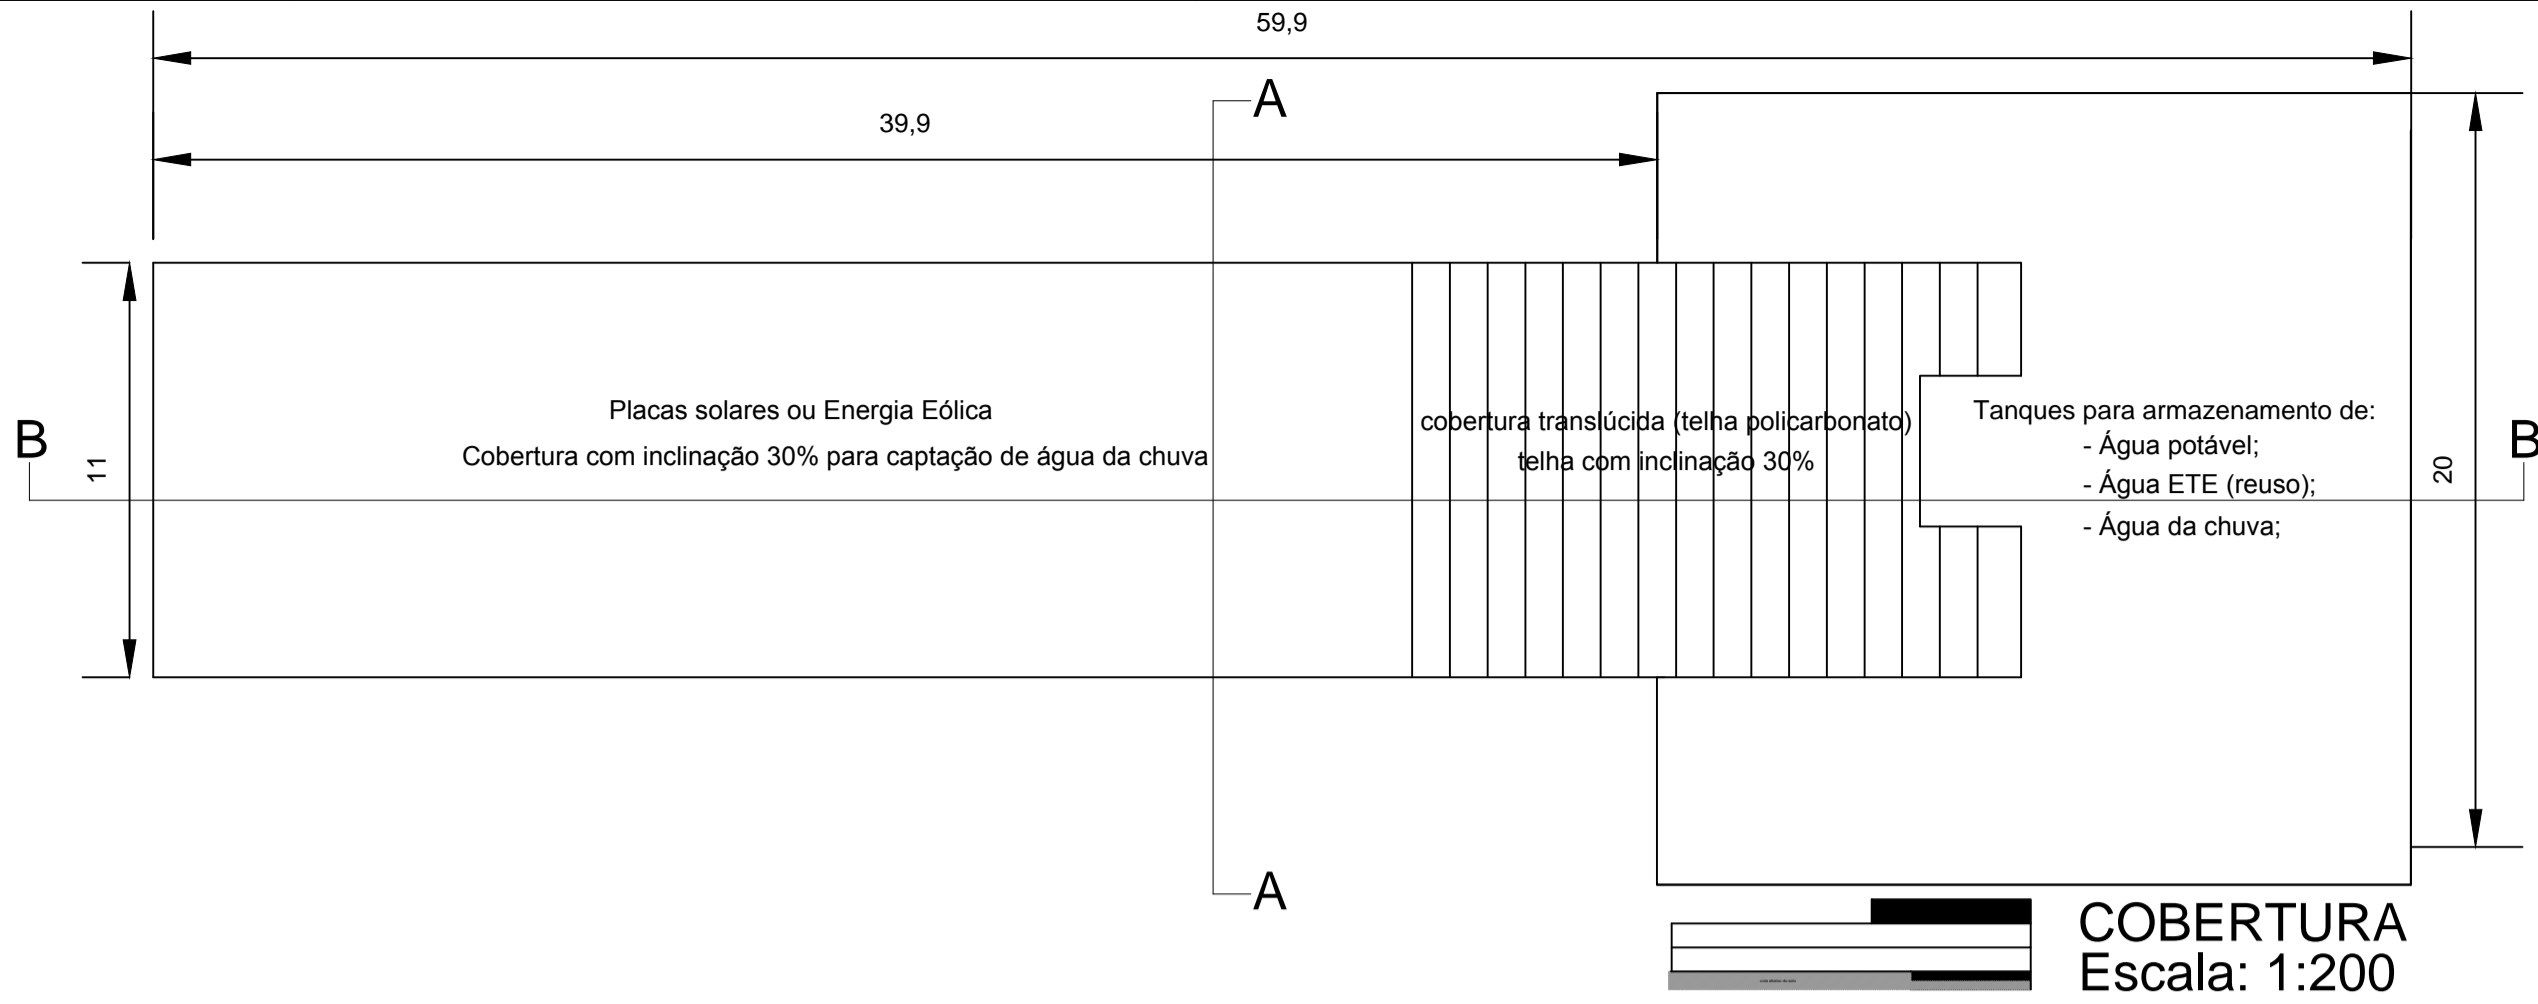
59,9

39,9

A

Placas solares ou Energia Eólica
Cobertura com inclinação 30% para captação de água da chuva

cobertura translúcida (telha policarbonato)
telha com inclinação 30%

Tanques para armazenamento de:
- Água potável;
- Água ETE (reuso);
- Água da chuva;

B

11

20

B

A

COBERTURA
Escala: 1:200